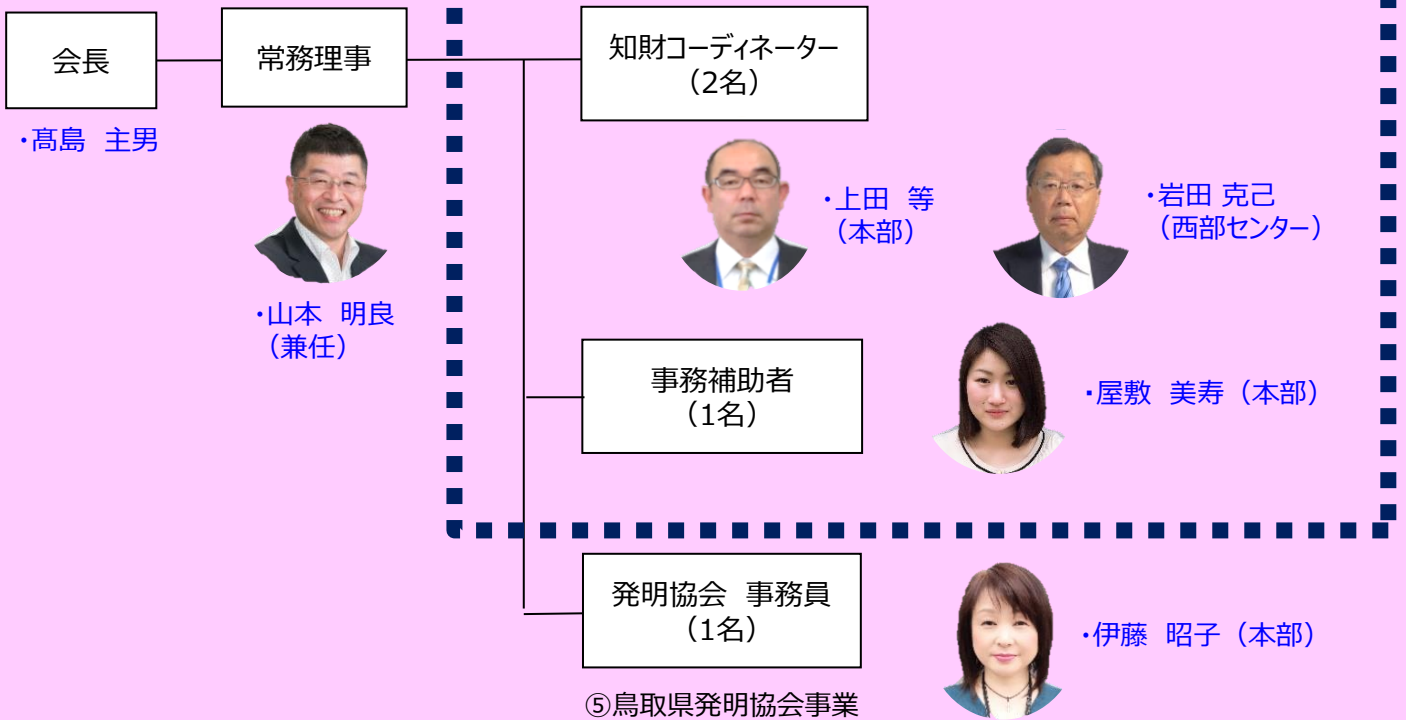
会長

・髙島　主男

常務理事

・山本　明良
（兼任）

知財コーディネーター
（2名）

・上田　等
（本部）

・岩田 克己
（西部センター）

事務補助者
（1名）

・屋敷　美寿（本部）

発明協会　事務員
（1名）

・伊藤　昭子（本部）

⑤鳥取県発明協会事業